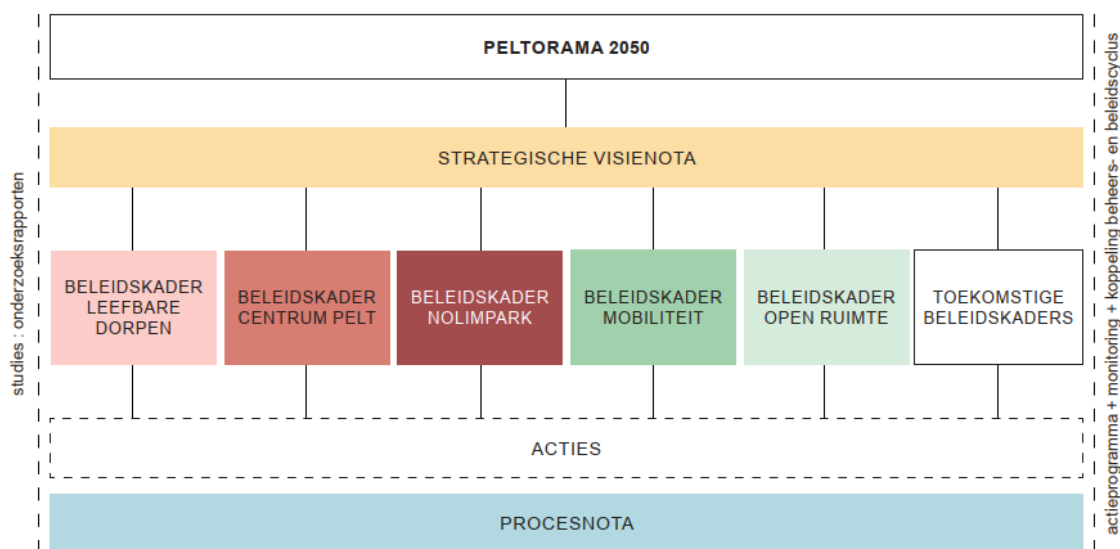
studies : onderzoeksrapporten

PELTORAMA 2050

STRATEGISCHE VISIENOTA

BELEIDSKADER LEEFBARE DORPEN

BELEIDSKADER CENTRUM PELT

BELEIDSKADER NOLIMPARK

BELEIDSKADER MOBILITEIT

BELEIDSKADER OPEN RUIMTE

TOEKOMSTIGE BELEIDSKADERS

ACTIES

PROCESNOTA

actieprogramma + monitoring + koppeling beheers- en beleidscyclus